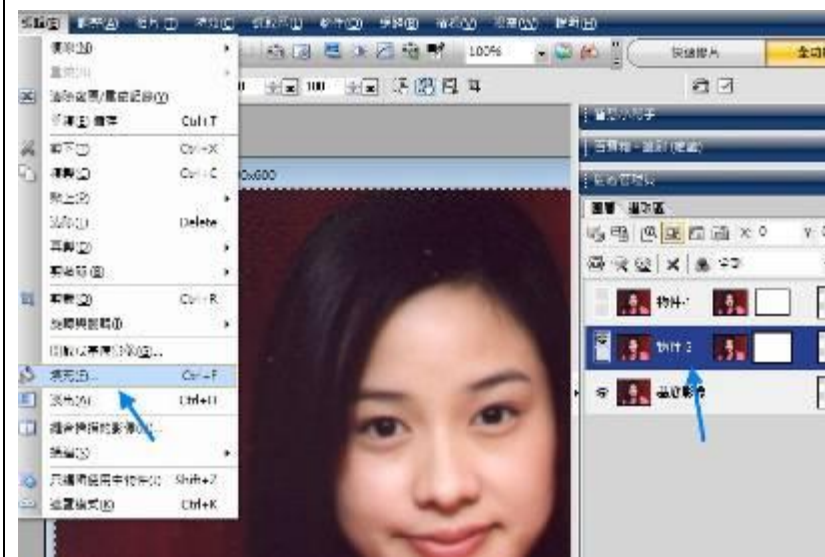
編輯(E) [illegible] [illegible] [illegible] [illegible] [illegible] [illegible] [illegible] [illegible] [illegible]

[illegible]
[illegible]
清除復原/重做記錄(Y)
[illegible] Ctrl+T
剪下(T) Ctrl+X
複製(C) Ctrl+C
貼上(P)
刪除(D) Delete
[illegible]
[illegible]
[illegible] Ctrl+R
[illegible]
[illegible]
填充(F)... Ctrl+F
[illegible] Ctrl+H
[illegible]
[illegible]
只編輯使用中物件(O) Shift+Z
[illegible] Ctrl+K

100%
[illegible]
100
0x600

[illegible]
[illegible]
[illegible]
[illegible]
物件 1
物件 2
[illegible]